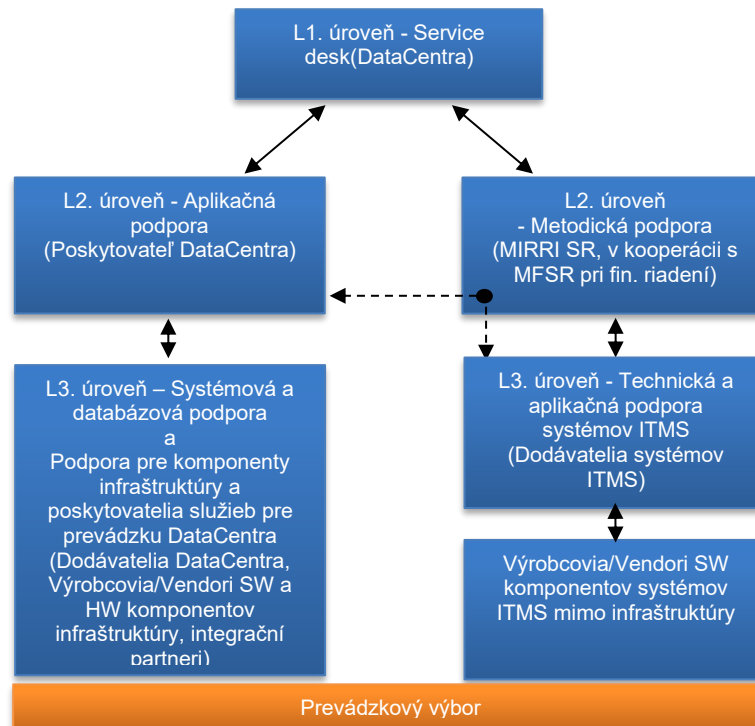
L1. úroveň - Service desk(DataCentra)

L2. úroveň - Aplikačná podpora (Poskytovateľ DataCentra)

L2. úroveň - Metodická podpora (MIRRI SR, v kooperácii s MFSR pri fin. riadení)

L3. úroveň – Systémová a databázová podpora a Podpora pre komponenty infraštruktúry a poskytovatelia služieb pre prevádzku DataCentra (Dodávatelia DataCentra, Výrobcovia/Vendori SW a HW komponentov infraštruktúry, integračni partneri)

L3. úroveň - Technická a aplikačná podpora systémov ITMS (Dodávatelia systémov ITMS)

Výrobcovia/Vendori SW komponentov systémov ITMS mimo infraštruktúry

Prevádzkový výbor